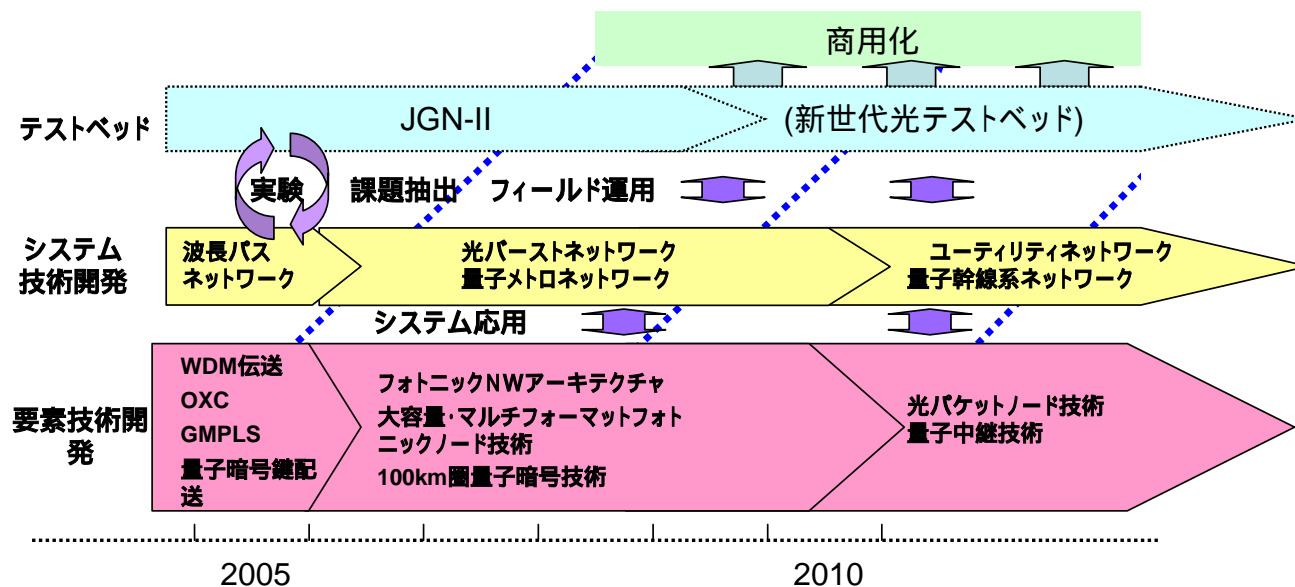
商用化

テストベッド

JGN-II

(新世代光テストベッド)

実験

課題抽出　フィールド運用

システム技術開発

波長パスネットワーク

光バーストネットワーク
量子メトロネットワーク

ユーティリティネットワーク
量子幹線系ネットワーク

システム応用

要素技術開発

WDM伝送
OXC
GMPLS
量子暗号鍵配送

フォトニックNWアーキテクチャ
大容量･マルチフォーマットフォトニックノード技術
100km圏量子暗号技術

光パケットノード技術
量子中継技術

2005

2010